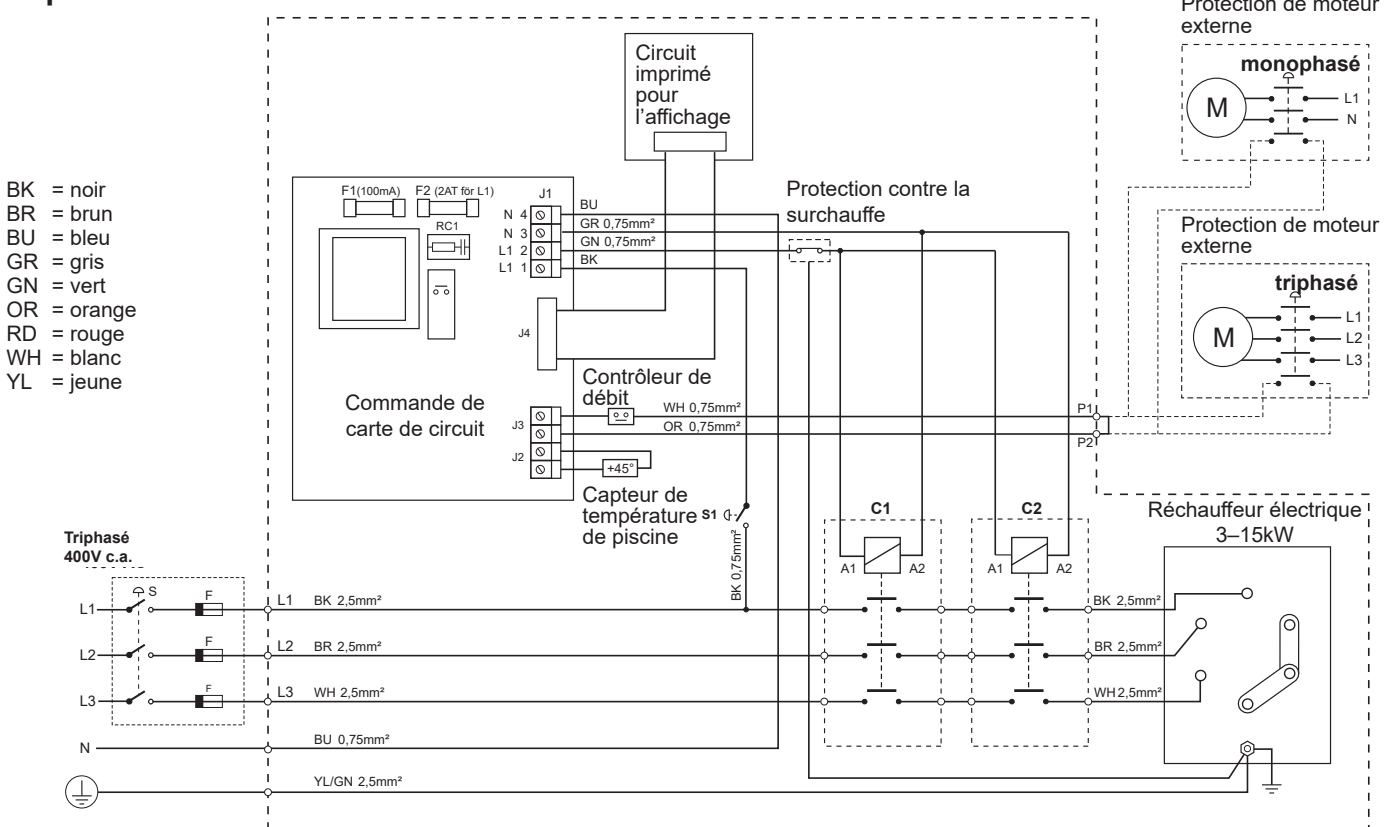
Protection de moteur externe

monophasé

M

L1

N

Circuit imprimé pour l'affichage

BK = noir
BR = brun
BU = bleu
GR = gris
GN = vert
OR = orange
RD = rouge
WH = blanc
YL = jeune

F1(100mA) F2 (2AT för L1)

RC1

J1

N 4
N 3
L1 2
L1 1

BU
GR 0,75mm²
GN 0,75mm²
BK

Protection contre la surchauffe

Protection de moteur externe

triphasé

M

L1
L2
L3

J4

Contrôleur de débit

WH 0,75mm²
OR 0,75mm²

P1
P2

Commande de carte de circuit

J3

J2

+45°

Capteur de température de piscine

S1

BK 0,75mm²

C1

C2

A1 A2

A1 A2

Réchauffeur électrique 3–15kW

Triphasé 400V c.a.

S

F

F

F

L1
L2
L3
N

L1 BK 2,5mm²
L2 BR 2,5mm²
L3 WH 2,5mm²
BU 0,75mm²
YL/GN 2,5mm²

BK 2,5mm²
BR 2,5mm²
WH 2,5mm²